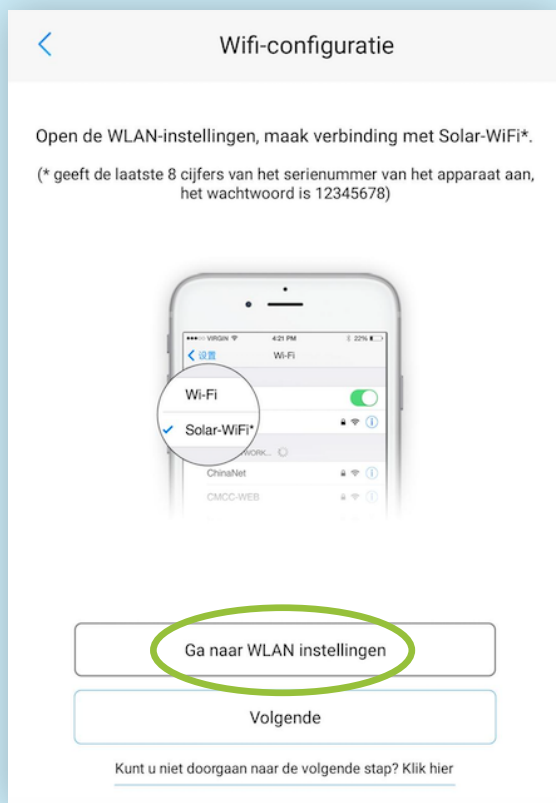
<

Wifi-configuratie

Open de WLAN-instellingen, maak verbinding met Solar-WiFi*.

(* geeft de laatste 8 cijfers van het serienummer van het apparaat aan, het wachtwoord is 12345678)

●●●○○ VIRGIN 4:21 PM 22%
< 设置 Wi-Fi
Wi-Fi
✓ Solar-WiFi*
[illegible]WORK...
ChinaNet
CMCC-WEB

Ga naar WLAN instellingen

Volgende

Kunt u niet doorgaan naar de volgende stap? Klik hier